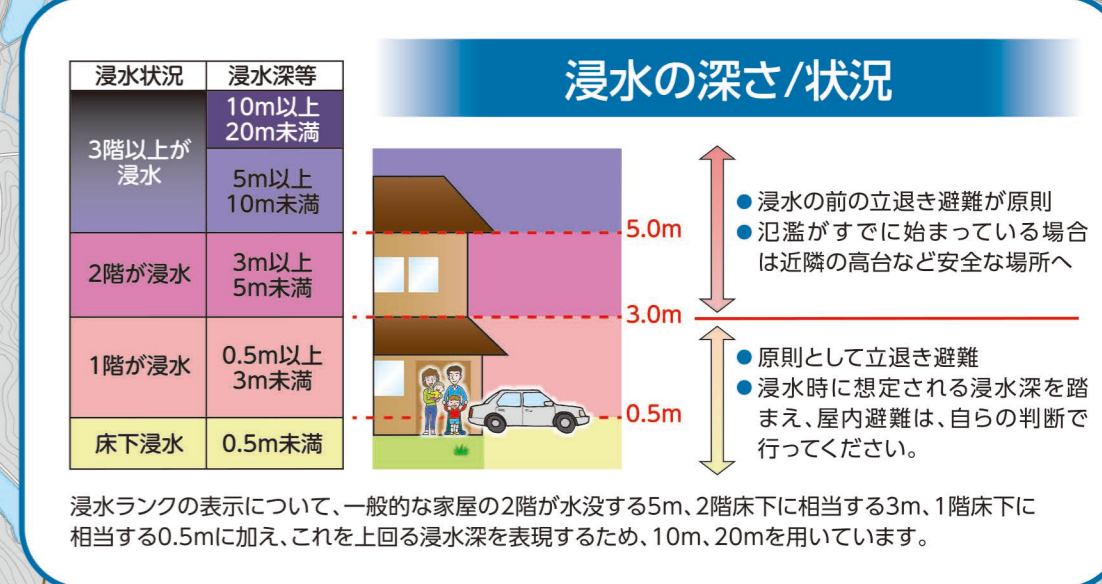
浸水の深さ/状況

| 浸水状況 | 浸水深等 |
|---|---|
| 3階以上が浸水 | 10m以上 20m未満 |
| | 5m以上 10m未満 |
| 2階が浸水 | 3m以上 5m未満 |
| 1階が浸水 | 0.5m以上 3m未満 |
| 床下浸水 | 0.5m未満 |

5.0m
3.0m
0.5m

● 浸水の前の立退き避難が原則
● 氾濫がすでに始まっている場合は近隣の高台など安全な場所へ

● 原則として立退き避難
● 浸水時に想定される浸水深を踏まえ、屋内避難は、自らの判断で行ってください。

浸水ランクの表示について、一般的な家屋の2階が水没する5m、2階床下に相当する3m、1階床下に相当する0.5mに加え、これを上回る浸水深を表現するため、10m、20mを用いています。